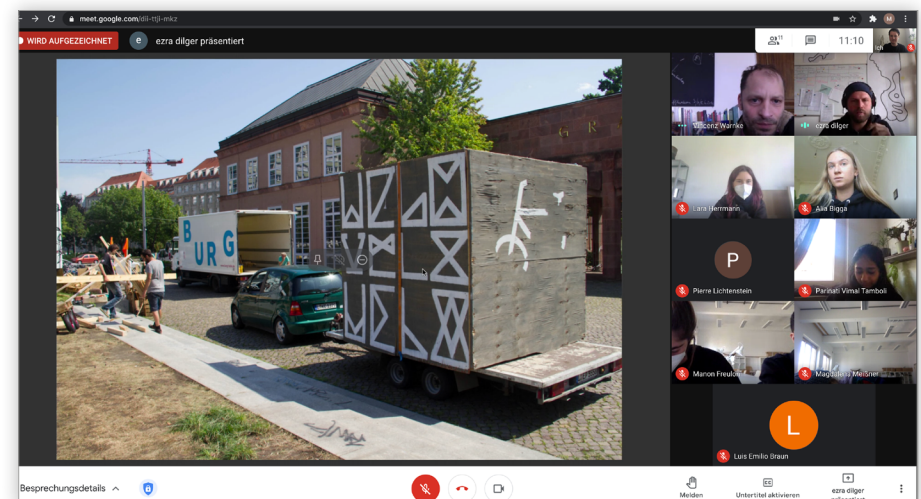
meet.google.com/dit-ttji-mkz

WIRD AUFGEZEICHNET

ezra dilger präsentiert

11:10

Ich

BURG

Vincenz Warnke

ezra dilger

Lara Herrmann

Alia Bigga

P

Pierre Lichtenstein

Parinati Vimal Tamboli

Manon Freulo

Magdalena Meißner

L

Luis Emilio Braun

Besprechungsdetails

Melden

Untertitel aktivieren

ezra dilger präsentiert